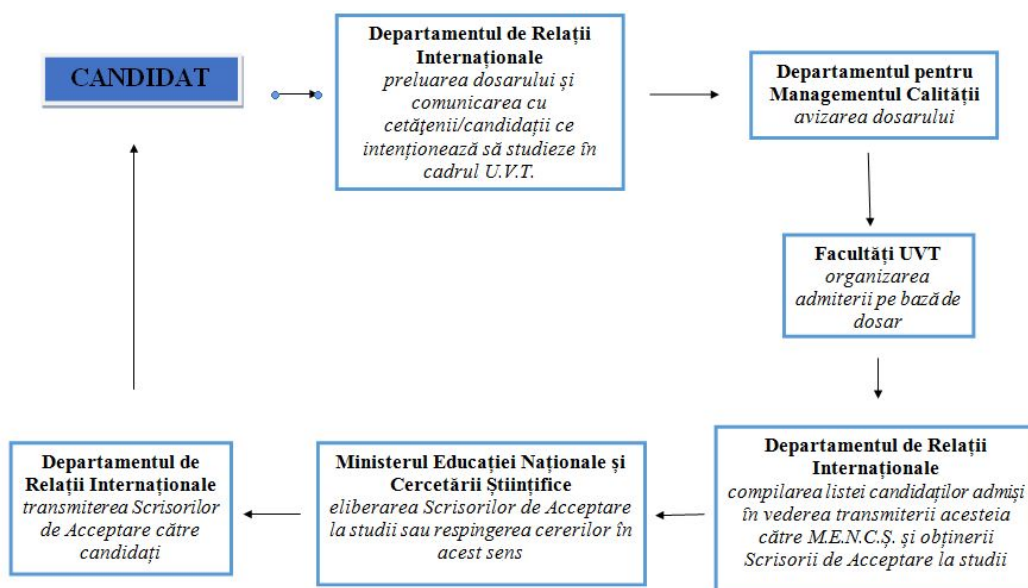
CANDIDAT

Departamentul de Relații Internaționale
preluarea dosarului și comunicarea cu cetățenii/candidații ce intenționează să studieze în cadrul U.V.T.

Departamentul pentru Managementul Calității
avizarea dosarului

Facultăți UVT
organizarea admiterii pe bază de dosar

Departamentul de Relații Internaționale
compilarea listei candidaților admiși în vederea transmiterii acesteia către M.E.N.C.Ș. și obținerii Scrisorii de Acceptare la studii

Ministerul Educației Naționale și Cercetării Științifice
eliberarea Scrisorilor de Acceptare la studii sau respingerea cererilor în acest sens

Departamentul de Relații Internaționale
transmiterea Scrisorilor de Acceptare către candidați